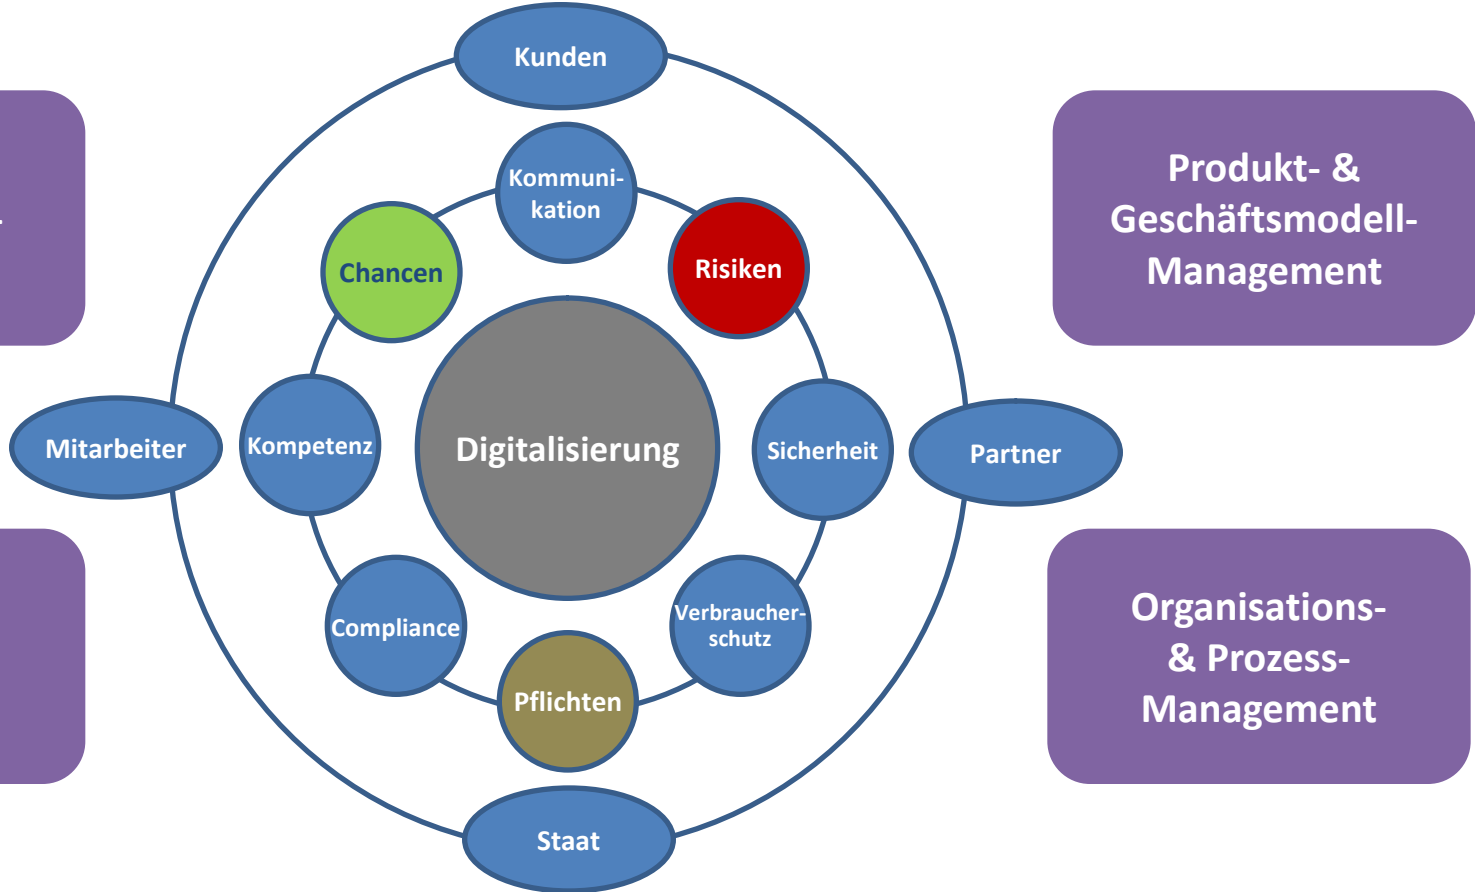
Kunden

Kommunikation

Chancen

Risiken

Produkt- & Geschäftsmodell-Management

Mitarbeiter

Kompetenz

Digitalisierung

Sicherheit

Partner

Compliance

Verbraucherschutz

Pflichten

Organisations- & Prozess-Management

Staat